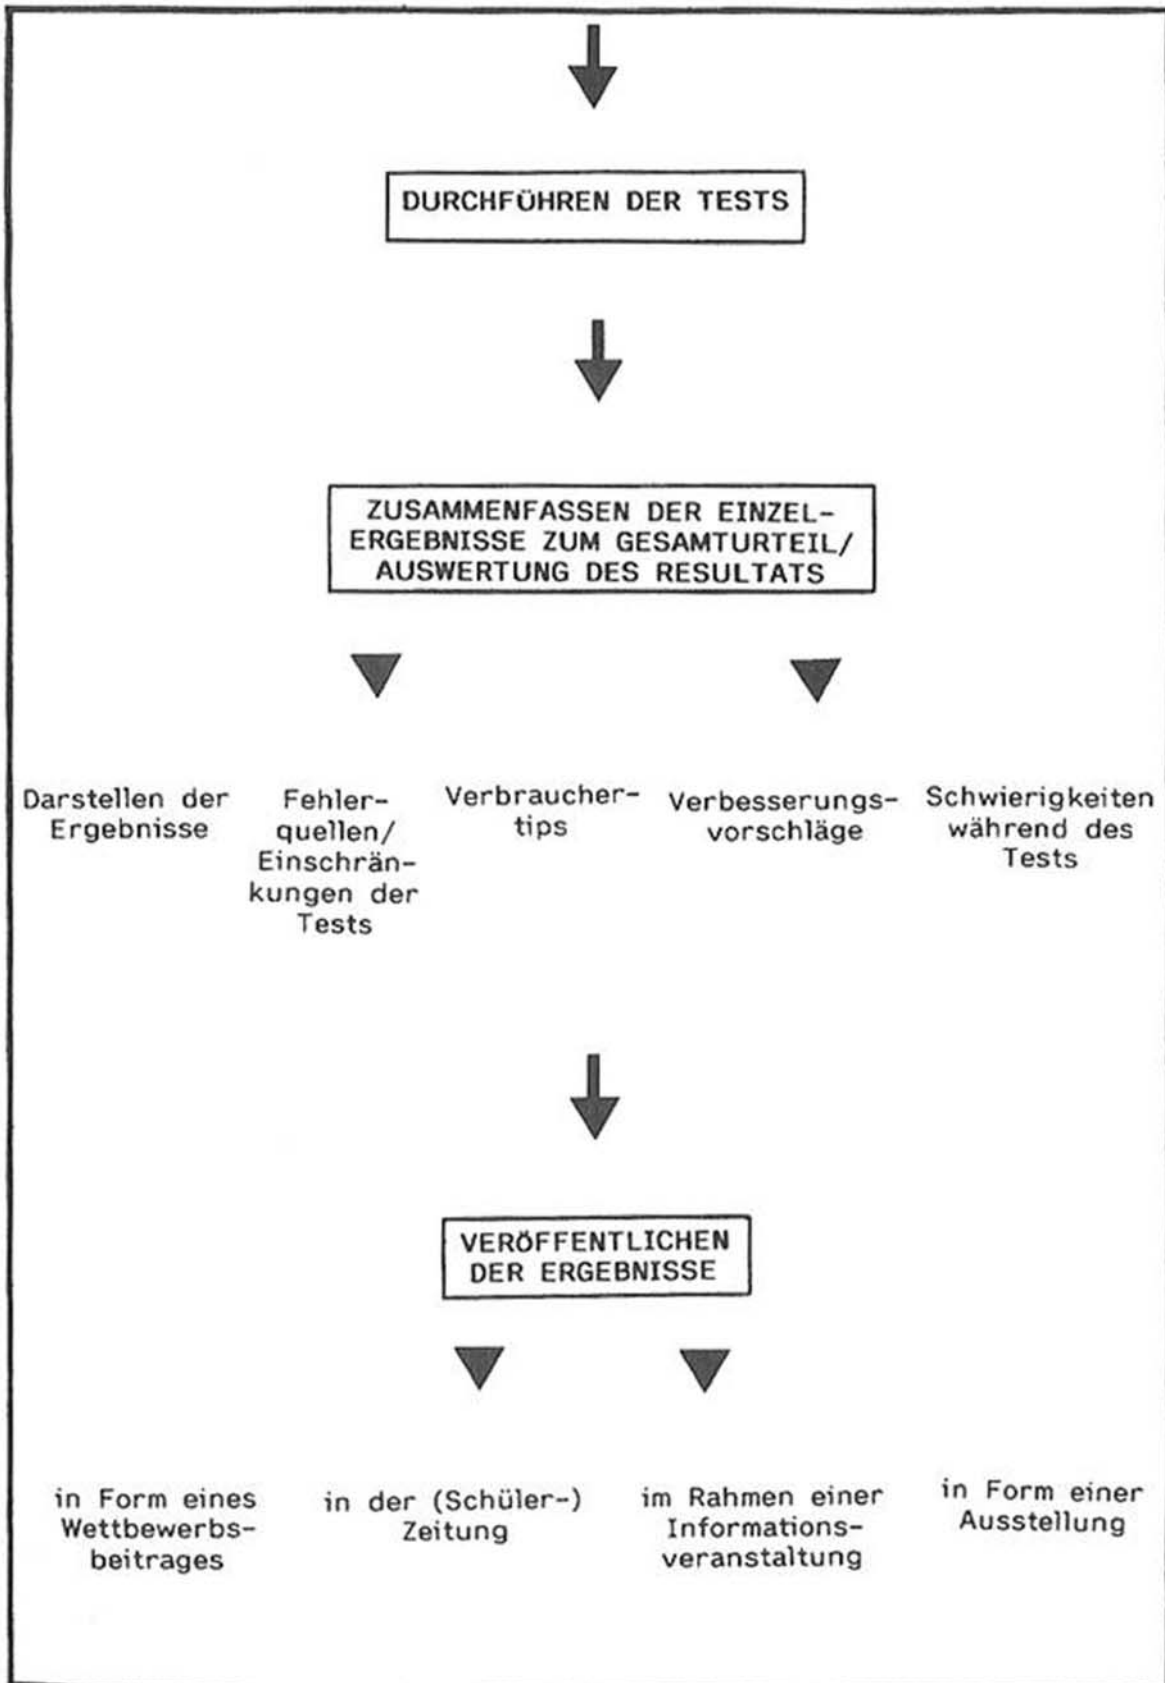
DURCHFÜHREN DER TESTS

ZUSAMMENFASSEN DER EINZELERGEBNISSE ZUM GESAMTURTEIL/ AUSWERTUNG DES RESULTATS

Darstellen der Ergebnisse

Fehlerquellen/ Einschränkungen der Tests

Verbrauchertips

Verbesserungsvorschläge

Schwierigkeiten während des Tests

VERÖFFENTLICHEN DER ERGEBNISSE

in Form eines Wettbewerbsbeitrages

in der (Schüler-) Zeitung

im Rahmen einer Informationsveranstaltung

in Form einer Ausstellung